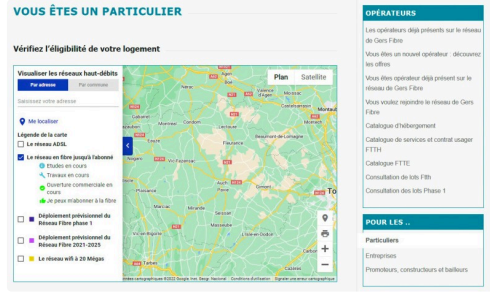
VOUS ÊTES UN PARTICULIER

Vérifiez l'éligibilité de votre logement

Visualiser les réseaux haut-débits

Par adresse | Par commune

Saisissez votre adresse

Me localiser

Légende de la carte

Le réseau ADSL

Le réseau en fibre jusqu'à l'abonné

Etudes en cours

Travaux en cours

Ouverture commerciale en cours

Je peux m'abonner à la fibre

Déploiement prévisionnel du Réseau Fibre phase 1

Déploiement prévisionnel du Réseau Fibre 2021-2025

Le réseau wifi à 20 Mégas

Plan | Satellite

Données cartographiques ©2022 Google Inst. Geogr. Nacional Conditions d'utilisation Signaler une erreur cartographique

OPÉRATEURS

Les opérateurs déjà présents sur le réseau de Gers Fibre

Vous êtes un nouvel opérateur : découvrez les offres

Vous êtes opérateur déjà présent sur le réseau de Gers Fibre

Vous voulez rejoindre le réseau de Gers Fibre

Catalogue d'hébergement

Catalogue de services et contrat usager FTTH

Catalogue FTTE

Consultation des lots Ftth

Consultation des lots Phase 1

POUR LES ..

Particuliers

Entreprises

Promoteurs, constructeurs et bailleurs